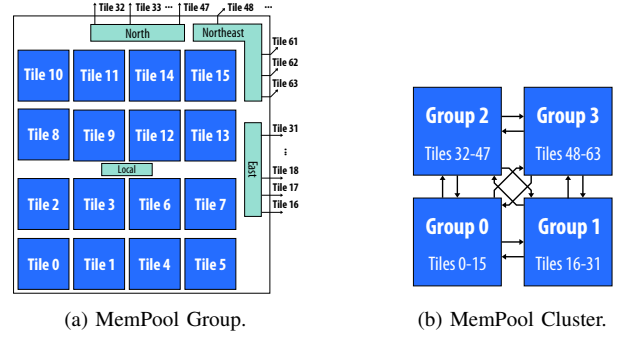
Tile 32 Tile 33 ··· Tile 47 Tile 48 ···

North

Northeast

Tile 61

Tile 62

Tile 63

Tile 10 Tile 11 Tile 14 Tile 15

Tile 8 Tile 9 Tile 12 Tile 13

East

Tile 31

⋮

Tile 18

Tile 17

Tile 16

Local

Tile 2 Tile 3 Tile 6 Tile 7

Tile 0 Tile 1 Tile 4 Tile 5

(a) MemPool Group.

Group 2
Tiles 32-47

Group 3
Tiles 48-63

Group 0
Tiles 0-15

Group 1
Tiles 16-31

(b) MemPool Cluster.